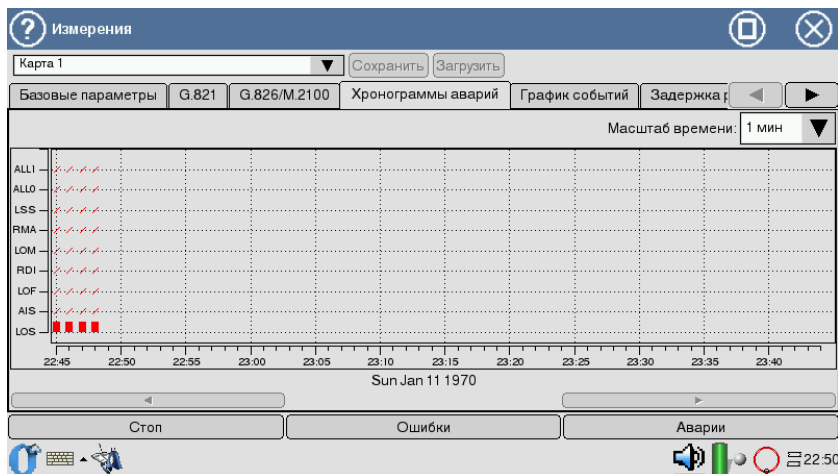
Измерения

Карта 1

Сохранить Загрузить

Базовые параметры | G.821 | G.826/M.2100 | Хронограммы аварий | График событий | Задержка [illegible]

Масштаб времени: 1 мин

ALLI
ALL0
LSS
RMA
LOM
RDI
LOF
AIS
LOS

22:45 22:50 22:55 23:00 23:05 23:10 23:15 23:20 23:25 23:30 23:35 23:40

Sun Jan 11 1970

Стоп | Ошибки | Аварии

22:50